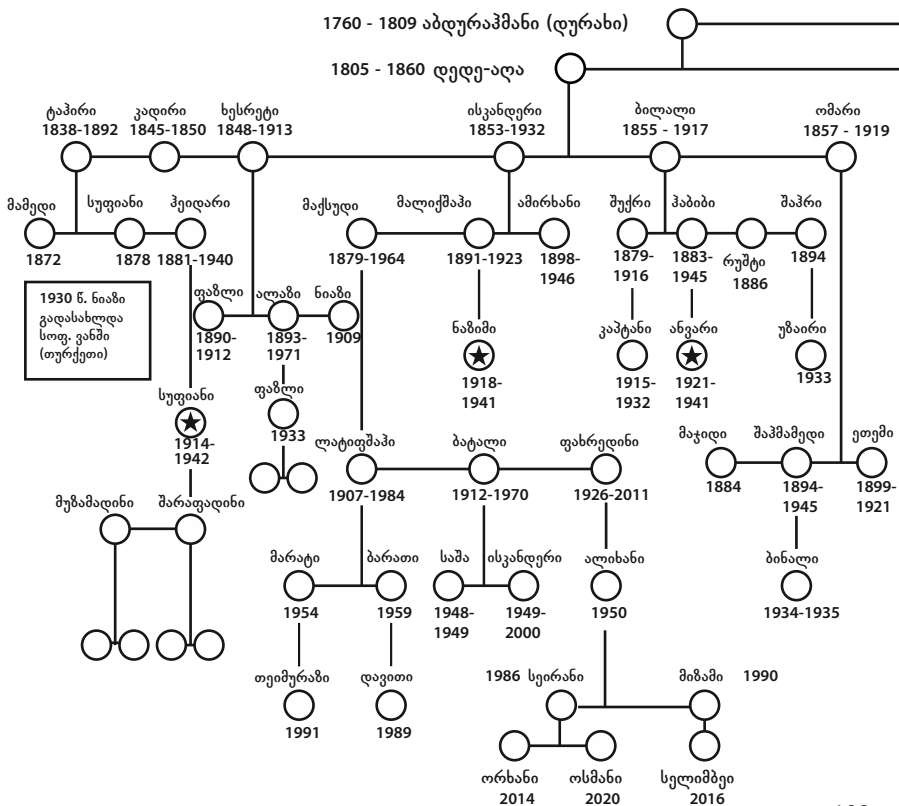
1760 - 1809 აბდურაჰმანი (დურახი)

1805 - 1860 დედე-აღა

ტაჰირი
1838-1892

კადირი
1845-1850

ხესრეტი
1848-1913

ისკანდერი
1853-1932

ბილალი
1855 - 1917

ომარი
1857 - 1919

მამედი
1872

სუფიანი
1878

ჰეიდარი
1881-1940

1930 წ. ნიაზი გადასახლდა სოფ. ვანში (თურქეთი)

ფაზლი
1890-1912

ალაზი
1893-1971

ნიაზი
1909

ფაზლი
1933

სუფიანი
1914-1942

მუზამადინი

შარაფადინი

მაქსუდი
1879-1964

მალიქშაჰი
1891-1923

ამირხანი
1898-1946

ნაზიმი
1918-1941

შუქრი
1879-1916

ჰაბიბი
1883-1945

რუშტი
1886

შაჰრი
1894

კაპტანი
1915-1932

ანვარი
1921-1941

უზაირი
1933

ლატიფშაჰი
1907-1984

ბატალი
1912-1970

ფახრედინი
1926-2011

მარატი
1954

ბარათი
1959

თეიმურაზი
1991

დავითი
1989

საშა
1948-1949

ისკანდერი
1949-2000

ალიხანი
1950

1986 სეირანი

მიზამი 1990

ორხანი
2014

ოსმანი
2020

სელიმბეი
2016

მაჯიდი
1884

შაჰმამედი
1894-1945

ეთემი
1899-1921

ბინალი
1934-1935